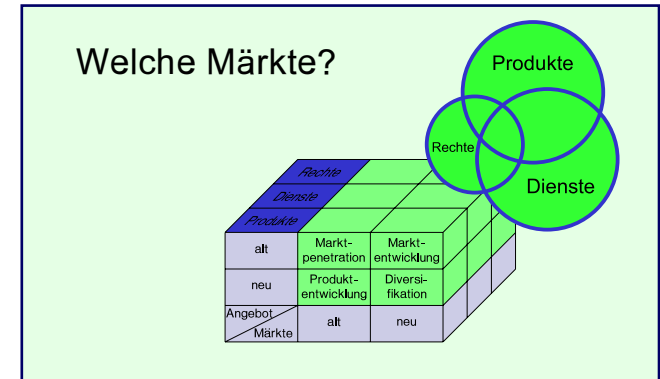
Welche Märkte?

Produkte

Rechte

Dienste

Rechte
Dienste
Produkte

| alt | Markt-penetration | Markt-entwicklung |
|---|---|---|
| neu | Produkt-entwicklung | Diversi-fikation |
| Angebot / Märkte | alt | neu |